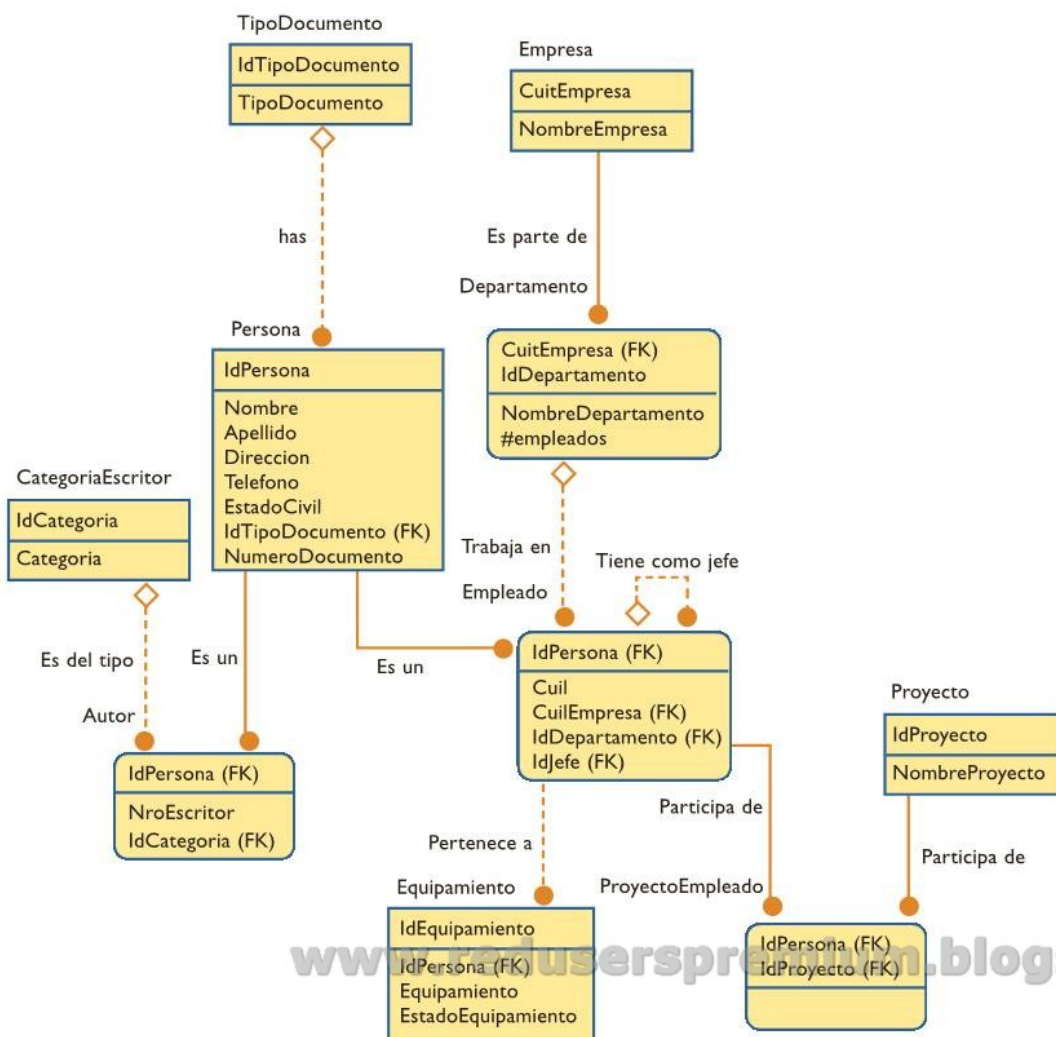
TipoDocumento
IdTipoDocumento
TipoDocumento

Empresa
CuitEmpresa
NombreEmpresa

has

Es parte de

Departamento

Persona
IdPersona
Nombre
Apellido
Direccion
Telefono
EstadoCivil
IdTipoDocumento (FK)
NumeroDocumento

CuitEmpresa (FK)
IdDepartamento
NombreDepartamento
#empleados

CategoriaEscritor
IdCategoria
Categoria

Trabaja en

Tiene como jefe

Empleado

Es del tipo

Es un

Es un

IdPersona (FK)
Cuil
CuilEmpresa (FK)
IdDepartamento (FK)
IdJefe (FK)

Proyecto
IdProyecto
NombreProyecto

Autor

IdPersona (FK)
NroEscritor
IdCategoria (FK)

Participa de

Pertenece a

Participa de

Equipamiento
IdEquipamiento
IdPersona (FK)
Equipamiento
EstadoEquipamiento

ProyectoEmpleado
IdPersona (FK)
IdProyecto (FK)

www.reduserspremium.blog